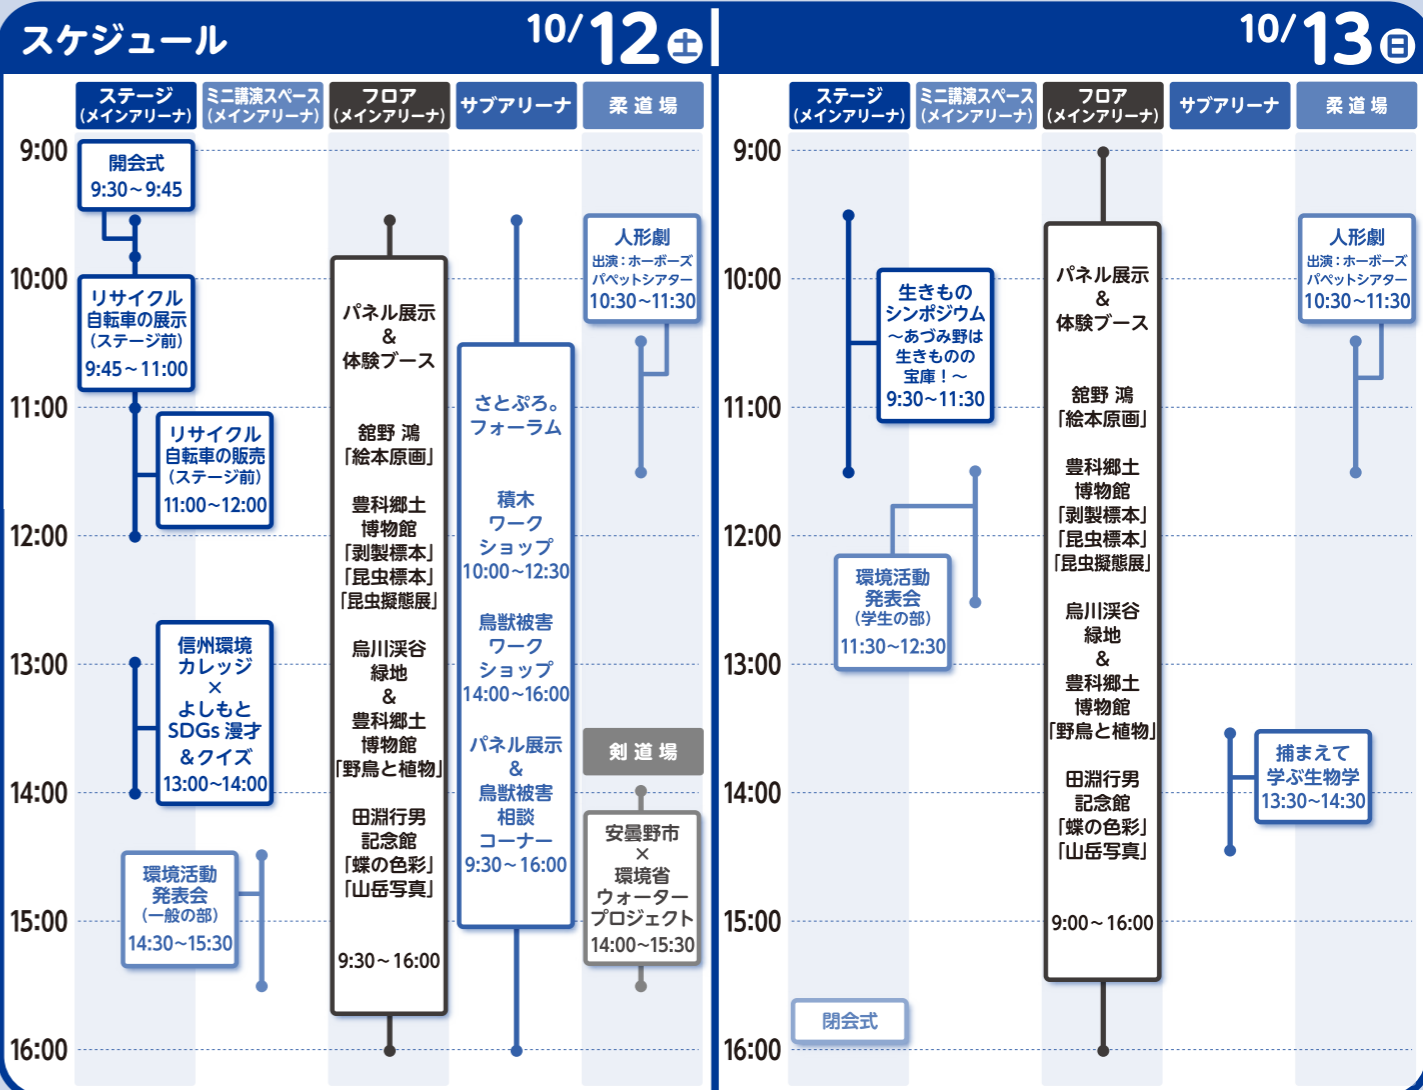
スケジュール

10/12 土

ステージ（メインアリーナ）
ミニ講演スペース（メインアリーナ）
フロア（メインアリーナ）
サブアリーナ
柔道場

9:00
10:00
11:00
12:00
13:00
14:00
15:00
16:00

開会式
9:30～9:45

リサイクル自転車の展示（ステージ前）
9:45～11:00

リサイクル自転車の販売（ステージ前）
11:00～12:00

信州環境カレッジ × よしもと SDGs 漫才 ＆クイズ
13:00～14:00

環境活動発表会（一般の部）
14:30～15:30

パネル展示 ＆ 体験ブース

舘野 鴻「絵本原画」

豊科郷土博物館「剥製標本」「昆虫標本」「昆虫擬態展」

烏川渓谷緑地 ＆ 豊科郷土博物館「野鳥と植物」

田淵行男記念館「蝶の色彩」「山岳写真」

9:30～16:00

さとぷろ。フォーラム

積木ワークショップ
10:00～12:30

鳥獣被害ワークショップ
14:00～16:00

パネル展示 ＆ 鳥獣被害相談コーナー
9:30～16:00

人形劇
出演：ホーボーズパペットシアター
10:30～11:30

剣道場

安曇野市 × 環境省 ウォータープロジェクト
14:00～15:30

10/13 日

ステージ（メインアリーナ）
ミニ講演スペース（メインアリーナ）
フロア（メインアリーナ）
サブアリーナ
柔道場

9:00
10:00
11:00
12:00
13:00
14:00
15:00
16:00

生きものシンポジウム ～あづみ野は生きものの宝庫！～
9:30～11:30

環境活動発表会（学生の部）
11:30～12:30

閉会式

パネル展示 ＆ 体験ブース

舘野 鴻「絵本原画」

豊科郷土博物館「剥製標本」「昆虫標本」「昆虫擬態展」

烏川渓谷緑地 ＆ 豊科郷土博物館「野鳥と植物」

田淵行男記念館「蝶の色彩」「山岳写真」

9:00～16:00

捕まえて学ぶ生物学
13:30～14:30

人形劇
出演：ホーボーズパペットシアター
10:30～11:30